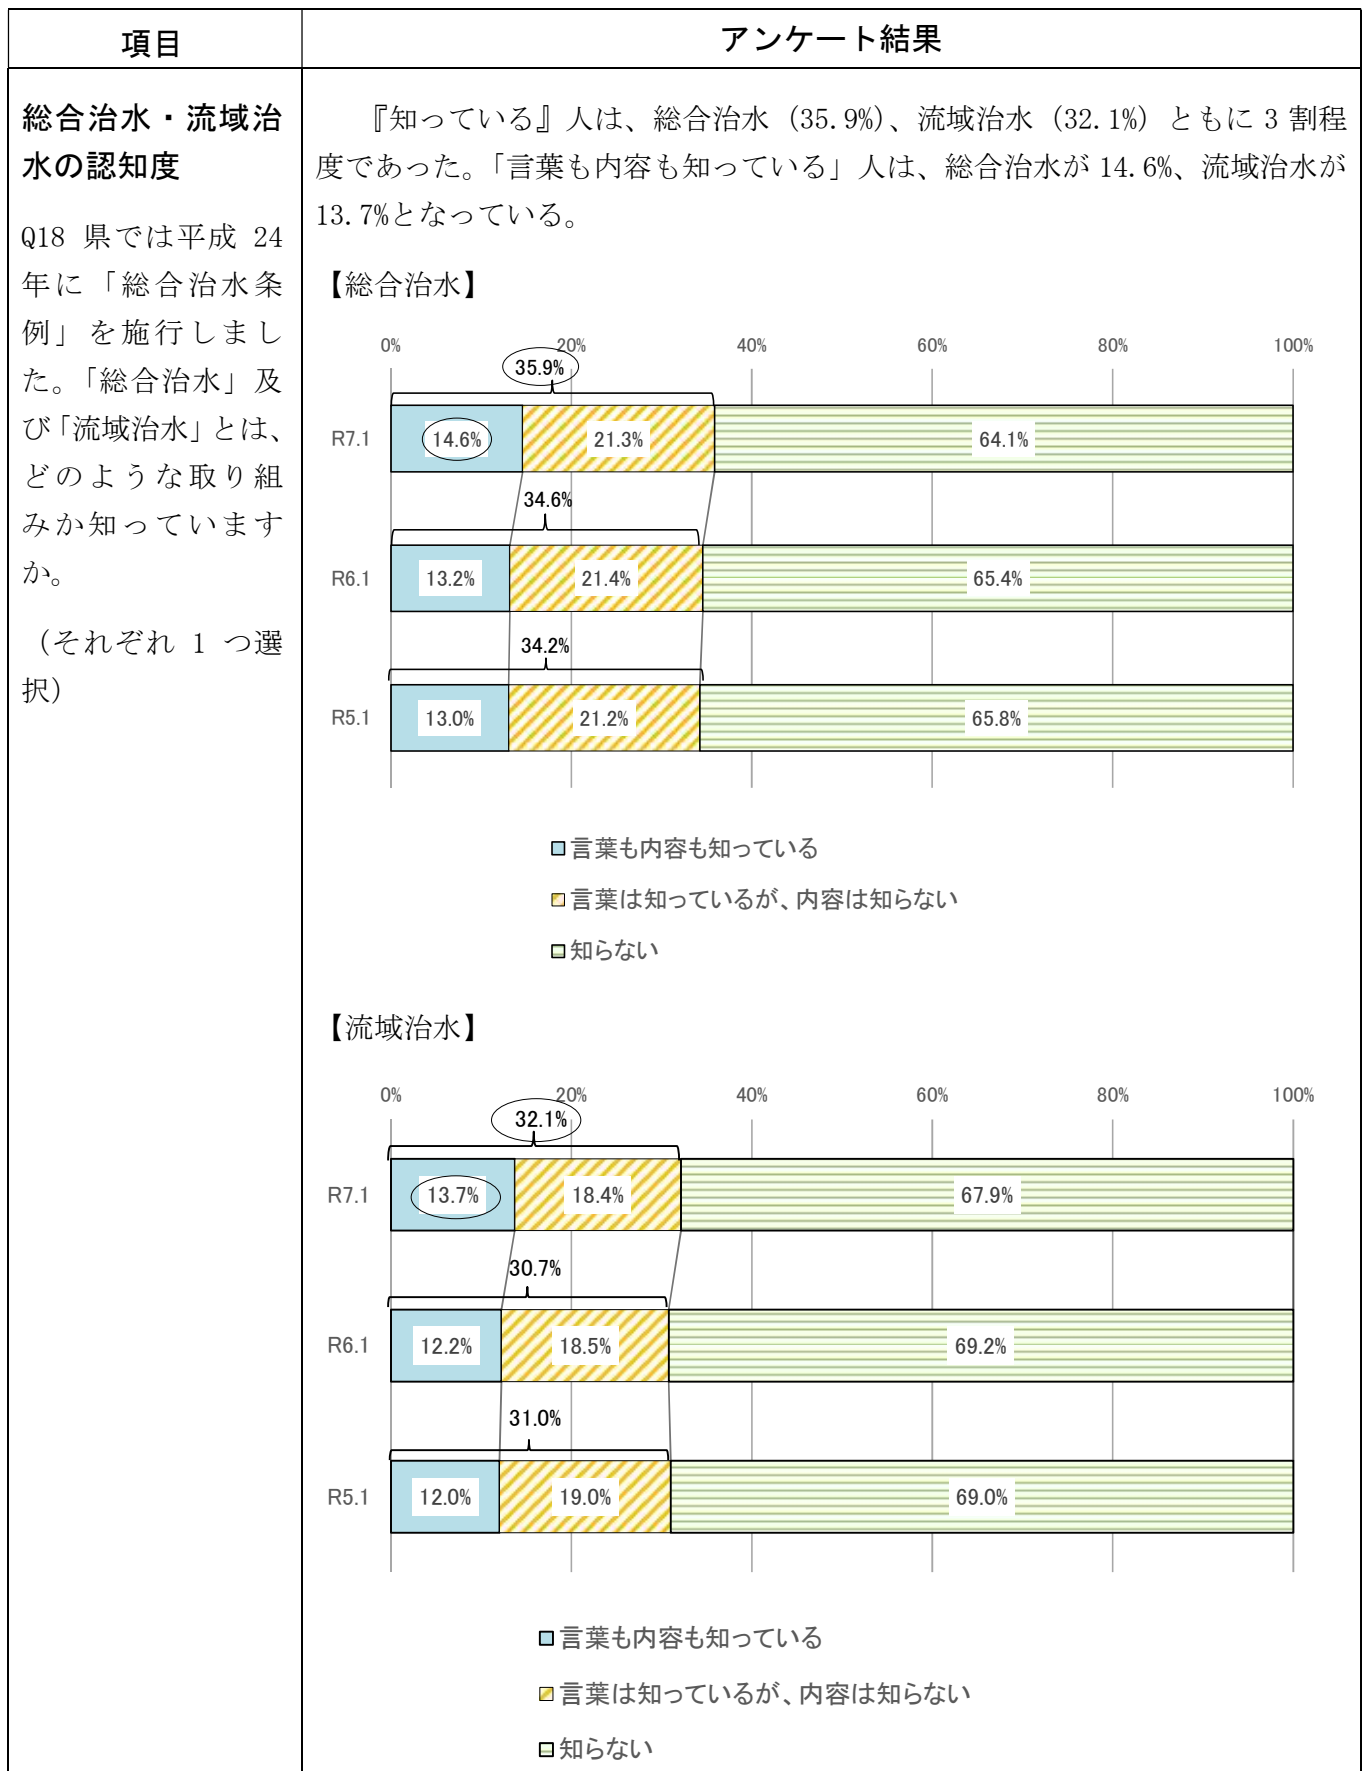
| 項目 | アンケート結果 |
|---|---|
| 総合治水・流域治水の認知度<br><br>Q18 県では平成 24 年に「総合治水条例」を施行しました。「総合治水」及び「流域治水」とは、どのような取り組みか知っていますか。<br><br>（それぞれ 1 つ選択） | 『知っている』人は、総合治水（35.9%）、流域治水（32.1%）ともに 3 割程度であった。「言葉も内容も知っている」人は、総合治水が 14.6%、流域治水が 13.7%となっている。 |

【総合治水】

0% 20% 40% 60% 80% 100%

35.9%
R7.1 14.6% 21.3% 64.1%
34.6%
R6.1 13.2% 21.4% 65.4%
34.2%
R5.1 13.0% 21.2% 65.8%

□言葉も内容も知っている
□言葉は知っているが、内容は知らない
□知らない

【流域治水】

0% 20% 40% 60% 80% 100%

32.1%
R7.1 13.7% 18.4% 67.9%
30.7%
R6.1 12.2% 18.5% 69.2%
31.0%
R5.1 12.0% 19.0% 69.0%

□言葉も内容も知っている
□言葉は知っているが、内容は知らない
□知らない